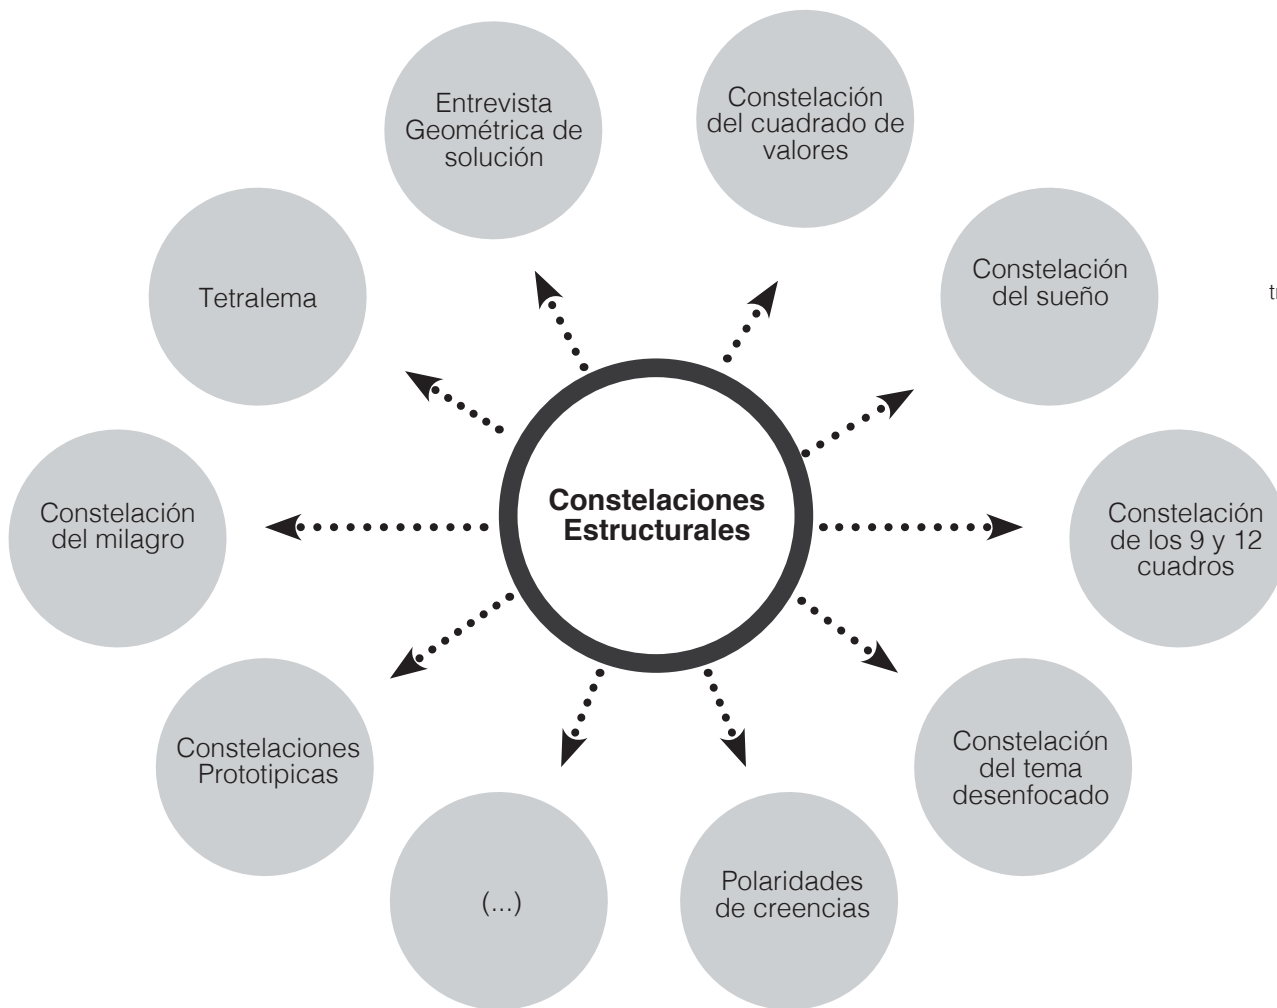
Constelaciones Estructurales

Entrevista Geométrica de solución

Constelación del cuadrado de valores

Constelación del sueño

Constelación de los 9 y 12 cuadros

Constelación del tema desenfocado

Polaridades de creencias

(...)

Constelaciones Prototipicas

Constelación del milagro

Tetralema

tı